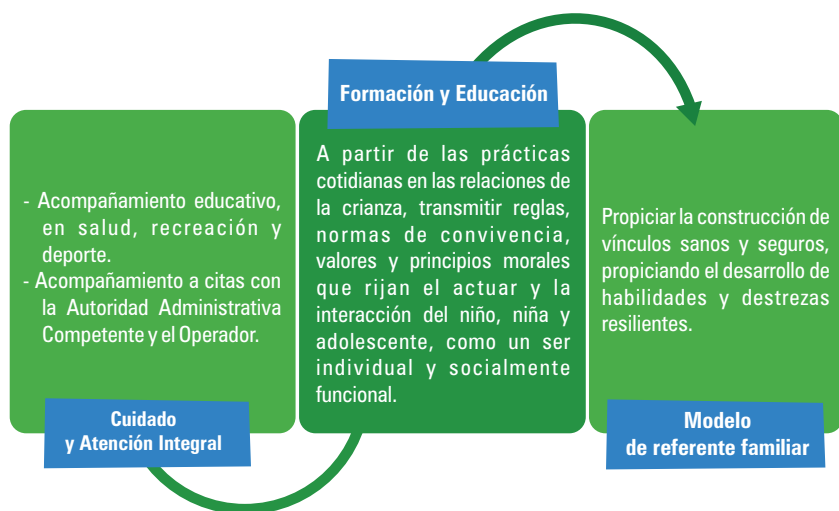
Formación y Educación

- Acompañamiento educativo, en salud, recreación y deporte.
- Acompañamiento a citas con la Autoridad Administrativa Competente y el Operador.

Cuidado y Atención Integral

A partir de las prácticas cotidianas en las relaciones de la crianza, transmitir reglas, normas de convivencia, valores y principios morales que rijan el actuar y la interacción del niño, niña y adolescente, como un ser individual y socialmente funcional.

Propiciar la construcción de vínculos sanos y seguros, propiciando el desarrollo de habilidades y destrezas resilientes.

Modelo de referente familiar